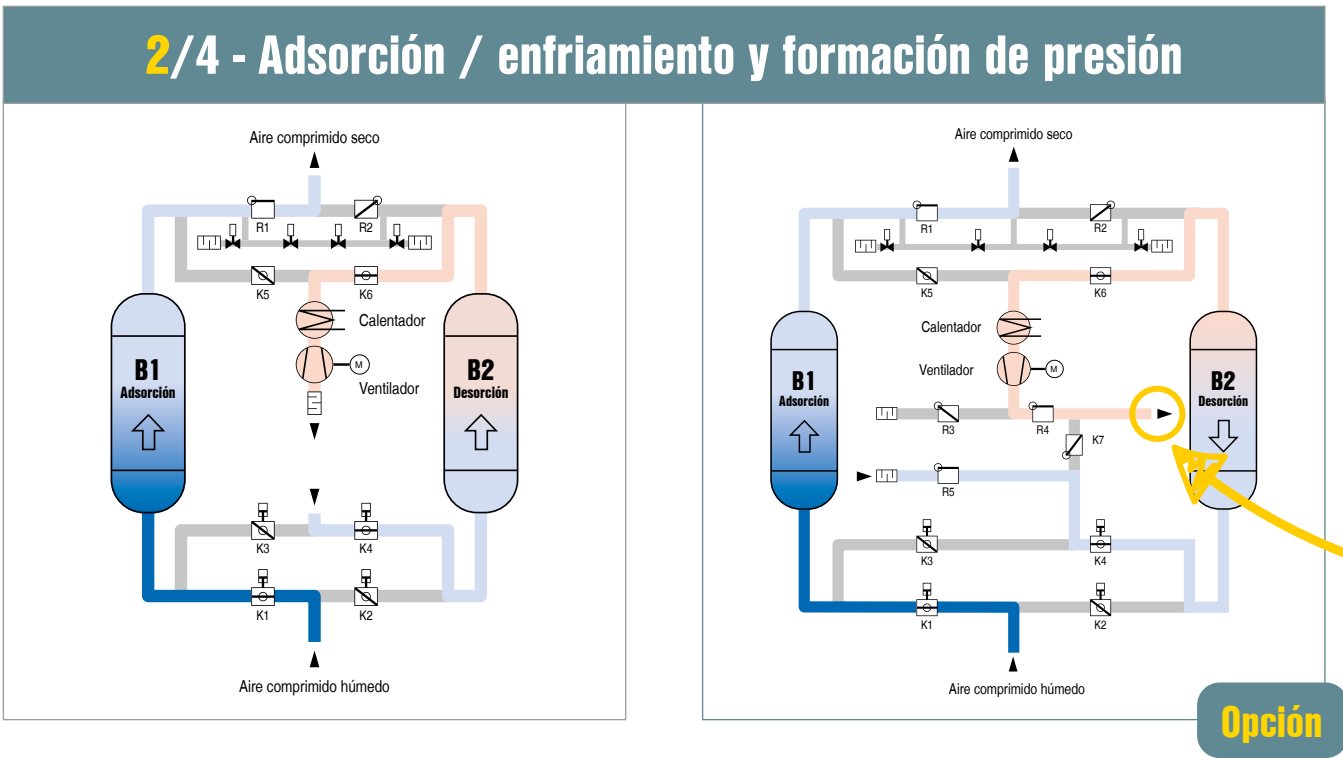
2/4 - Adsorción / enfriamiento y formación de presión

Aire comprimido seco

R1
R2
K5
K6
Calentador
Ventilador
B1
Adsorción
B2
Desorción
K3
K4
K1
K2
Aire comprimido húmedo

Aire comprimido seco

R1
R2
K5
K6
Calentador
Ventilador
B1
Adsorción
B2
Desorción
R3
R4
K7
R5
K3
K4
K1
K2
Aire comprimido húmedo

Opción